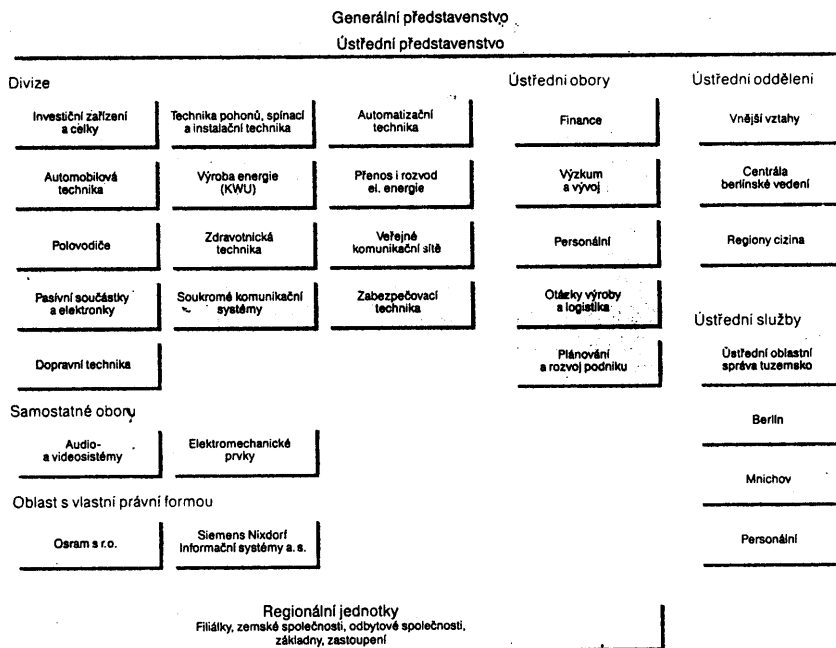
Generální představenstvo

Ústřední představenstvo

Divize

Investiční zařízení a celky

Technika pohonů, spínací a instalační technika

Automatizační technika

Automobilová technika

Výroba energie (KWU)

Přenos i rozvod el. energie

Polovodiče

Zdravotnická technika

Veřejné komunikační sítě

Pasívní součástky a elektronky

Soukromé komunikační systémy

Zabezpečovací technika

Dopravní technika

Samostatné obory

Audio- a videosistémy

Elektromechanické prvky

Oblast s vlastní právní formou

Osram s r.o.

Siemens Nixdorf Informační systémy a. s.

Ústřední obory

Finance

Výzkum a vývoj

Personální

Otázky výroby a logistika

Plánování a rozvoj podniku

Ústřední oddělení

Vnější vztahy

Centrála berlínské vedení

Regiony cizina

Ústřední služby

Ústřední oblastní správa tuzemsko

Berlín

Mnichov

Personální

Regionální jednotky
Filiálky, zemské společnosti, odbytové společnosti, základny, zastoupení